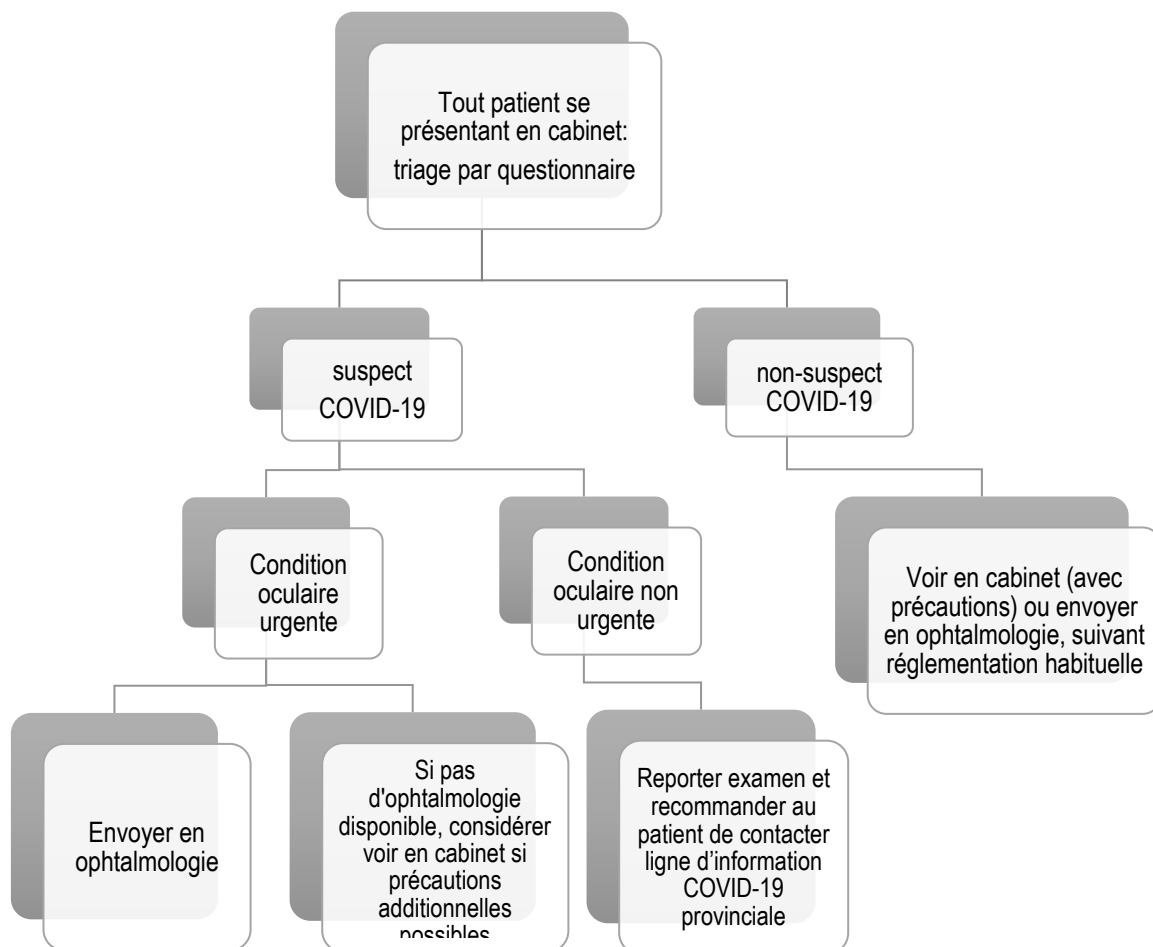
Tout patient se présentant en cabinet: triage par questionnaire

suspect COVID-19

non-suspect COVID-19

Condition oculaire urgente

Condition oculaire non urgente

Voir en cabinet (avec précautions) ou envoyer en ophtalmologie, suivant réglementation habituelle

Envoyer en ophtalmologie

Si pas d'ophtalmologie disponible, considérer voir en cabinet si précautions additionnelles possibles

Reporter examen et recommander au patient de contacter ligne d'information COVID-19 provinciale